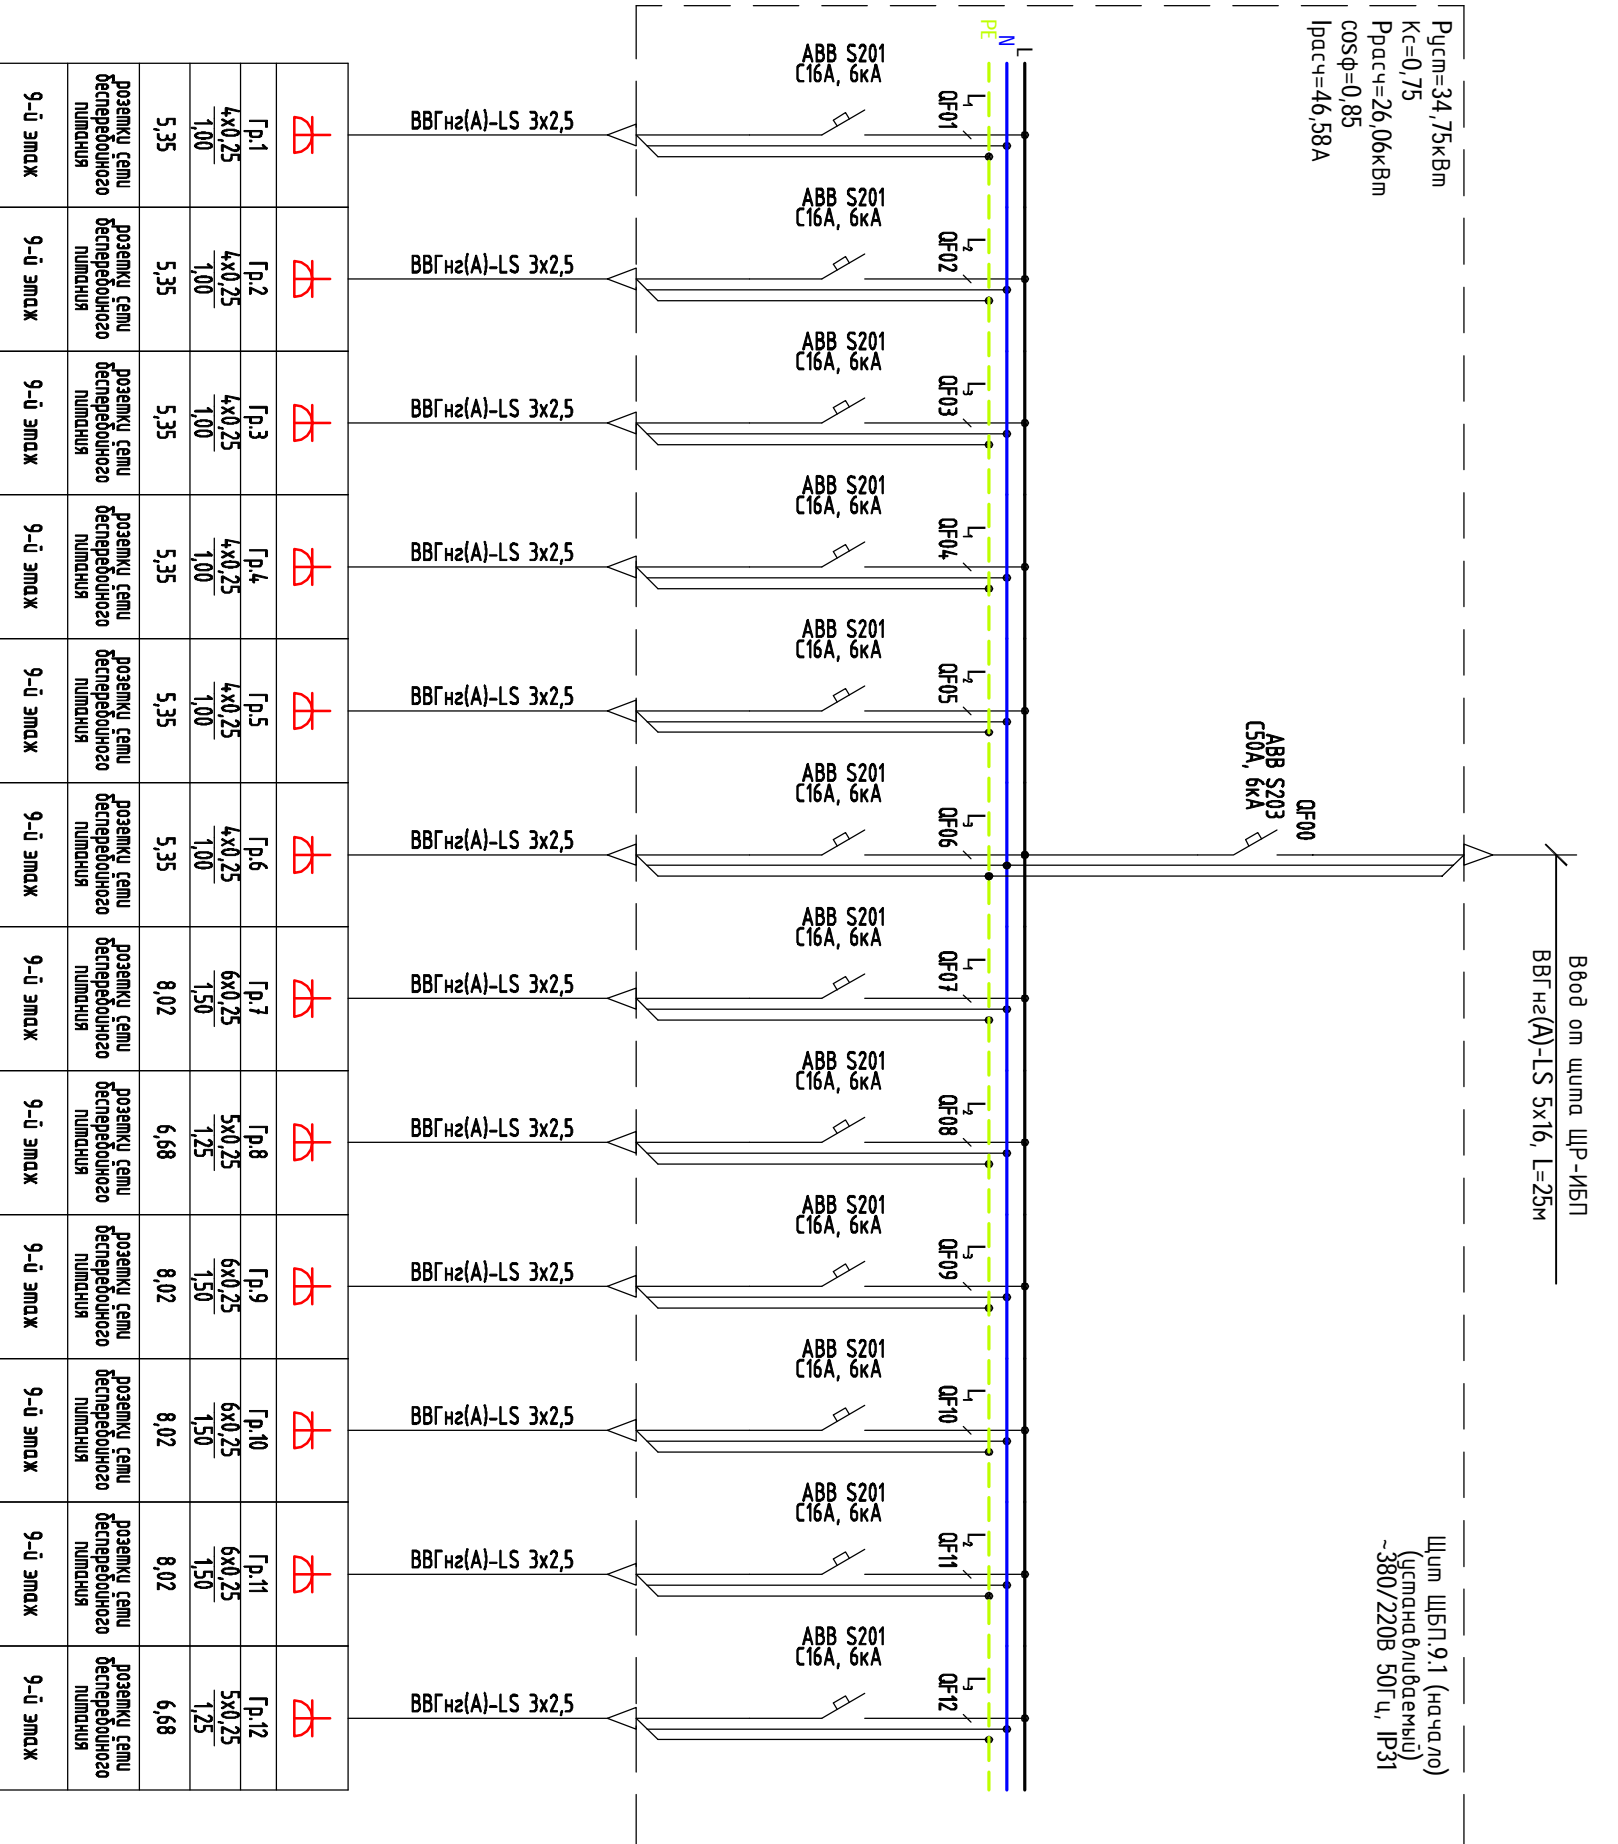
Руст=34,75кВт
Кс=0,75
Ррасч=26,06кВт
cosφ=0,85
Iрасч=46,58А

PE
N
L

Щит ЩБП.9.1 (начало)
(устанавливаемый)
~380/220В 50Гц, IP31

Ввод от щита ЩР-ИБП
ВВГнг(А)-LS 5x16, L=25м

QF00
ABB S203
C50A, 6кА

QF01
L1
ABB S201
C16A, 6кА
ВВГнг(А)-LS 3x2,5
Гр.1
4x0,25
1,00
5,35
розетки сети бесперебойного питания
9-й этаж

QF02
L2
ABB S201
C16A, 6кА
ВВГнг(А)-LS 3x2,5
Гр.2
4x0,25
1,00
5,35
розетки сети бесперебойного питания
9-й этаж

QF03
L3
ABB S201
C16A, 6кА
ВВГнг(А)-LS 3x2,5
Гр.3
4x0,25
1,00
5,35
розетки сети бесперебойного питания
9-й этаж

QF04
L1
ABB S201
C16A, 6кА
ВВГнг(А)-LS 3x2,5
Гр.4
4x0,25
1,00
5,35
розетки сети бесперебойного питания
9-й этаж

QF05
L2
ABB S201
C16A, 6кА
ВВГнг(А)-LS 3x2,5
Гр.5
4x0,25
1,00
5,35
розетки сети бесперебойного питания
9-й этаж

QF06
L3
ABB S201
C16A, 6кА
ВВГнг(А)-LS 3x2,5
Гр.6
4x0,25
1,00
5,35
розетки сети бесперебойного питания
9-й этаж

QF07
L1
ABB S201
C16A, 6кА
ВВГнг(А)-LS 3x2,5
Гр.7
6x0,25
1,50
8,02
розетки сети бесперебойного питания
9-й этаж

QF08
L2
ABB S201
C16A, 6кА
ВВГнг(А)-LS 3x2,5
Гр.8
5x0,25
1,25
6,68
розетки сети бесперебойного питания
9-й этаж

QF09
L3
ABB S201
C16A, 6кА
ВВГнг(А)-LS 3x2,5
Гр.9
6x0,25
1,50
8,02
розетки сети бесперебойного питания
9-й этаж

QF10
L1
ABB S201
C16A, 6кА
ВВГнг(А)-LS 3x2,5
Гр.10
6x0,25
1,50
8,02
розетки сети бесперебойного питания
9-й этаж

QF11
L2
ABB S201
C16A, 6кА
ВВГнг(А)-LS 3x2,5
Гр.11
6x0,25
1,50
8,02
розетки сети бесперебойного питания
9-й этаж

QF12
L3
ABB S201
C16A, 6кА
ВВГнг(А)-LS 3x2,5
Гр.12
5x0,25
1,25
6,68
розетки сети бесперебойного питания
9-й этаж